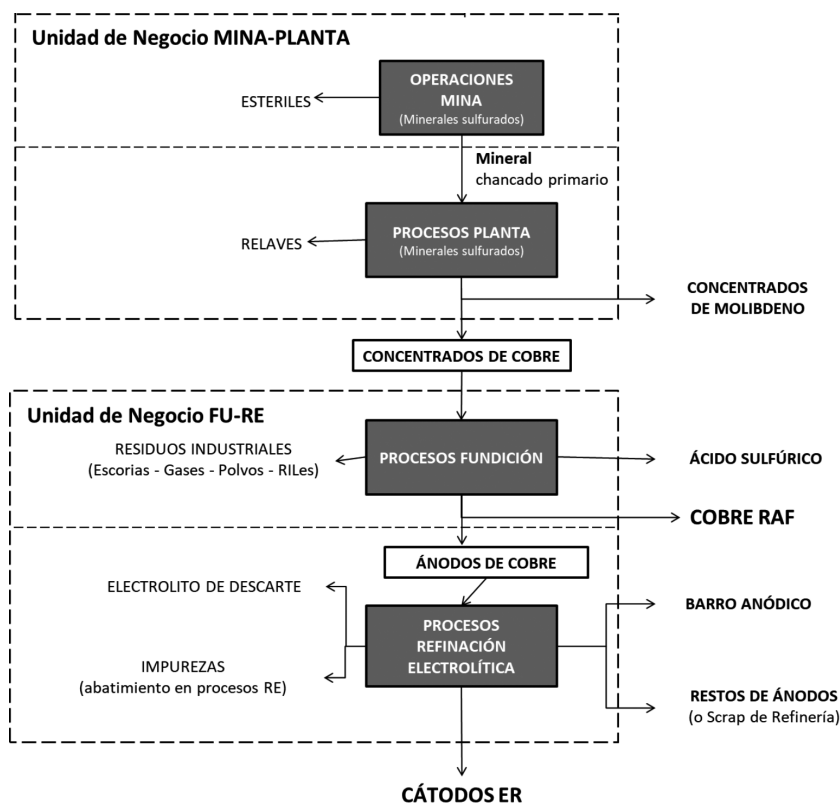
Unidad de Negocio MINA-PLANTA

ESTERILES

OPERACIONES MINA
(Minerales sulfurados)

Mineral
chancado primario

RELAVES

PROCESOS PLANTA
(Minerales sulfurados)

CONCENTRADOS DE MOLIBDENO

CONCENTRADOS DE COBRE

Unidad de Negocio FU-RE

RESIDUOS INDUSTRIALES
(Escorias - Gases - Polvos - RILes)

PROCESOS FUNDICIÓN

ÁCIDO SULFÚRICO

COBRE RAF

ÁNODOS DE COBRE

ELECTROLITO DE DESCARTE

IMPUREZAS
(abatimiento en procesos RE)

PROCESOS REFINACIÓN ELECTROLÍTICA

BARRO ANÓDICO

RESTOS DE ÁNODOS
(o Scrap de Refinería)

CÁTODOS ER